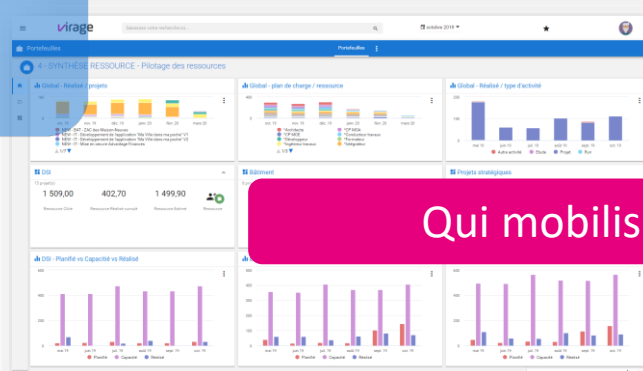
virage

Saisissez votre recherche ici

octobre 2019

Portefeuilles

Portefeuilles

4 - SYNTHESE RESSOURCE - Pilotage des ressources

Global - Réalisé / projets

Global - plan de charge / ressource

Global - Réalisé / type d'activité

DSI

13 projets

1 509,00

402,70

1 499,90

Ressource Cible

Ressource Réalisé cumulé

Ressource Estimé

Ressource

Bâtiment

Projets stratégiques

Qui mobilis

DSI - Planifié vs Capacité vs Réalisé

Planifié

Capacité

Réalisé

Planifié

Capacité

Réalisé

Planifié

Capacité

Réalisé